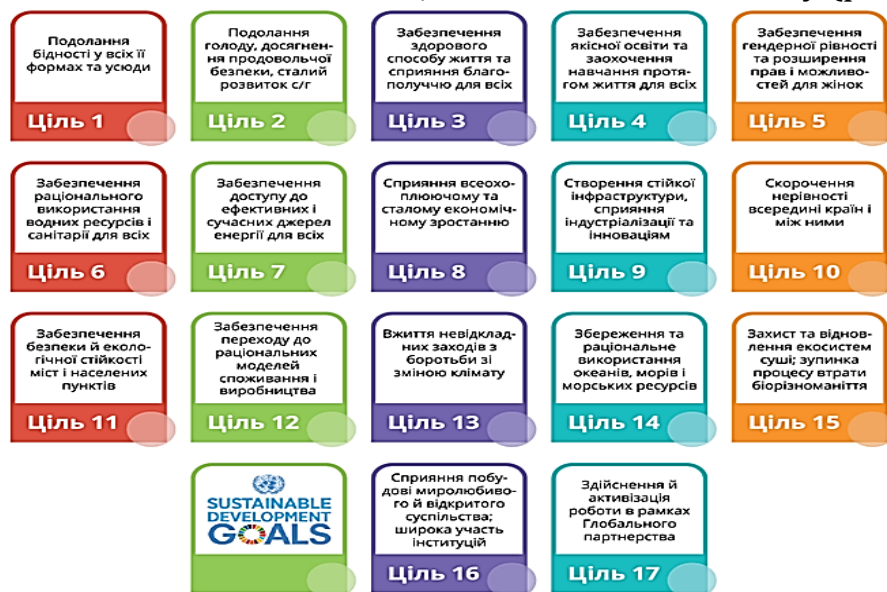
Подолання бідності у всіх її формах та усюди
Ціль 1

Подолання голоду, досягнення продовольчої безпеки, сталий розвиток с/г
Ціль 2

Забезпечення здорового способу життя та сприяння благополуччю для всіх
Ціль 3

Забезпечення якісної освіти та заохочення навчання протягом життя для всіх
Ціль 4

Забезпечення гендерної рівності та розширення прав і можливостей для жінок
Ціль 5

Забезпечення раціонального використання водних ресурсів і санітарії для всіх
Ціль 6

Забезпечення доступу до ефективних і сучасних джерел енергії для всіх
Ціль 7

Сприяння всеохоплюючому та сталому економічному зростанню
Ціль 8

Створення стійкої інфраструктури, сприяння індустріалізації та інноваціям
Ціль 9

Скорочення нерівності всередині країн і між ними
Ціль 10

Забезпечення безпеки й екологічної стійкості міст і населених пунктів
Ціль 11

Забезпечення переходу до раціональних моделей споживання і виробництва
Ціль 12

Вжиття невідкладних заходів з боротьби зі зміною клімату
Ціль 13

Збереження та раціональне використання океанів, морів і морських ресурсів
Ціль 14

Захист та відновлення екосистем суші; зупинка процесу втрати біорізноманіття
Ціль 15

SUSTAINABLE DEVELOPMENT GOALS

Сприяння побудові миролюбивого й відкритого суспільства; широка участь інституцій
Ціль 16

Здійснення й активізація роботи в рамках Глобального партнерства
Ціль 17